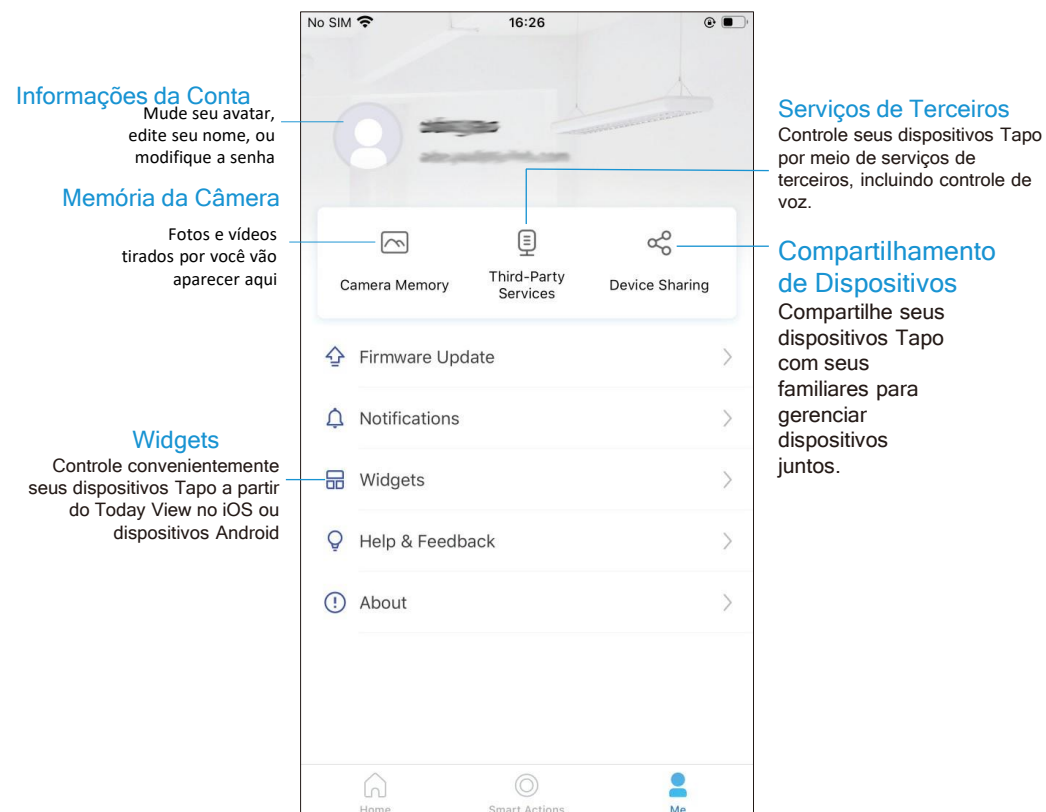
Informações da Conta
Mude seu avatar, edite seu nome, ou modifique a senha

Memória da Câmera
Fotos e vídeos tirados por você vão aparecer aqui

Widgets
Controle convenientemente seus dispositivos Tapo a partir do Today View no iOS ou dispositivos Android

No SIM
16:26

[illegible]
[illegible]

Camera Memory
Third-Party Services
Device Sharing

Firmware Update
Notifications
Widgets
Help & Feedback
About

Home
Smart Actions
Me

Serviços de Terceiros
Controle seus dispositivos Tapo por meio de serviços de terceiros, incluindo controle de voz.

Compartilhamento de Dispositivos
Compartilhe seus dispositivos Tapo com seus familiares para gerenciar dispositivos juntos.